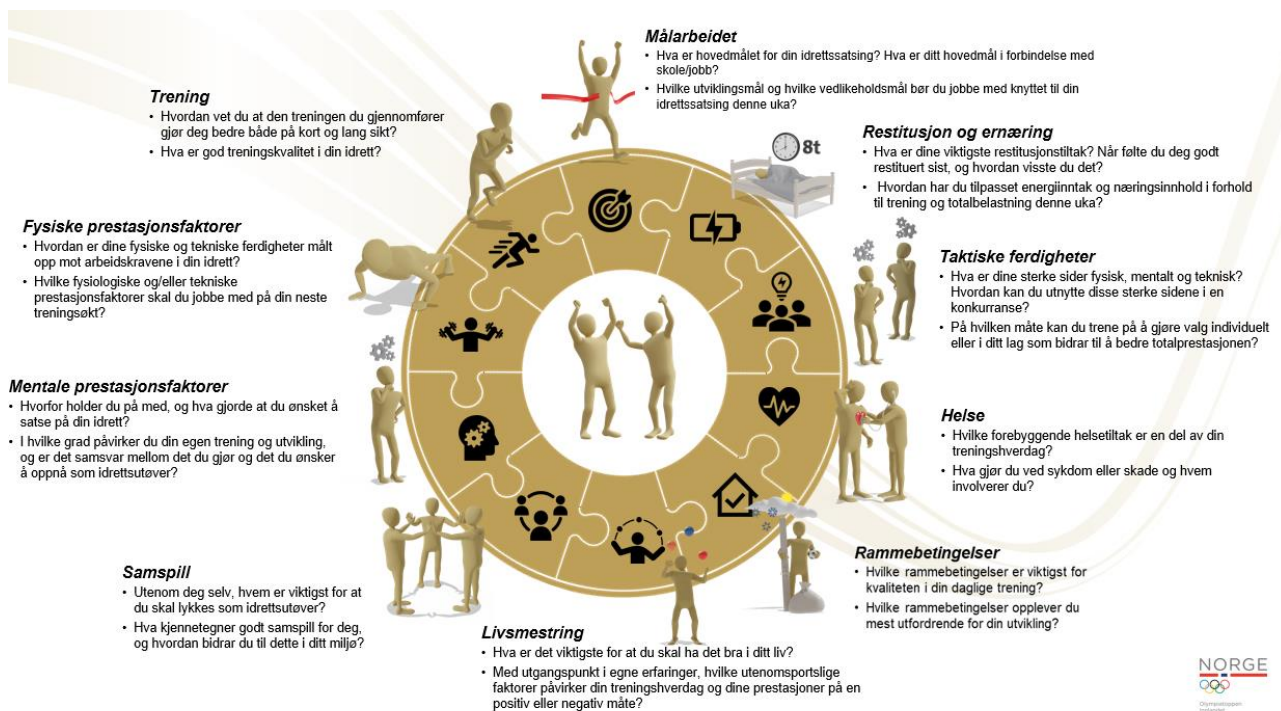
**Målarbeidet**
- Hva er hovedmålet for din idrettssatsing? Hva er ditt hovedmål i forbindelse med skole/jobb?
- Hvilke utviklingsmål og hvilke vedlikeholdsmål bør du jobbe med knyttet til din idrettssatsing denne uka?

**Trening**
- Hvordan vet du at den treningen du gjennomfører gjør deg bedre både på kort og lang sikt?
- Hva er god treningskvalitet i din idrett?

**Restitusjon og ernæring**
- Hva er dine viktigste restitusjonstiltak? Når følte du deg godt restituert sist, og hvordan visste du det?
- Hvordan har du tilpasset energiinntak og næringsinnhold i forhold til trening og totalbelastning denne uka?

8t

**Fysiske prestasjonsfaktorer**
- Hvordan er dine fysiske og tekniske ferdigheter målt opp mot arbeidskravene i din idrett?
- Hvilke fysiologiske og/eller tekniske prestasjonsfaktorer skal du jobbe med på din neste treningsøkt?

**Taktiske ferdigheter**
- Hva er dine sterke sider fysisk, mentalt og teknisk? Hvordan kan du utnytte disse sterke sidene i en konkurranse?
- På hvilken måte kan du trene på å gjøre valg individuelt eller i ditt lag som bidrar til å bedre totalprestasjonen?

**Mentale prestasjonsfaktorer**
- Hvorfor holder du på med, og hva gjorde at du ønsket å satse på din idrett?
- I hvilke grad påvirker du din egen trening og utvikling, og er det samsvar mellom det du gjør og det du ønsker å oppnå som idrettsutøver?

**Helse**
- Hvilke forebyggende helsetiltak er en del av din treningshverdag?
- Hva gjør du ved sykdom eller skade og hvem involverer du?

**Rammebetingelser**
- Hvilke rammebetingelser er viktigst for kvaliteten i din daglige trening?
- Hvilke rammebetingelser opplever du mest utfordrende for din utvikling?

**Samspill**
- Utenom deg selv, hvem er viktigst for at du skal lykkes som idrettsutøver?
- Hva kjennetegner godt samspill for deg, og hvordan bidrar du til dette i ditt miljø?

**Livsmestring**
- Hva er det viktigste for at du skal ha det bra i ditt liv?
- Med utgangspunkt i egne erfaringer, hvilke utenomsportslige faktorer påvirker din treningshverdag og dine prestasjoner på en positiv eller negativ måte?

NORGE
Olympiatoppen